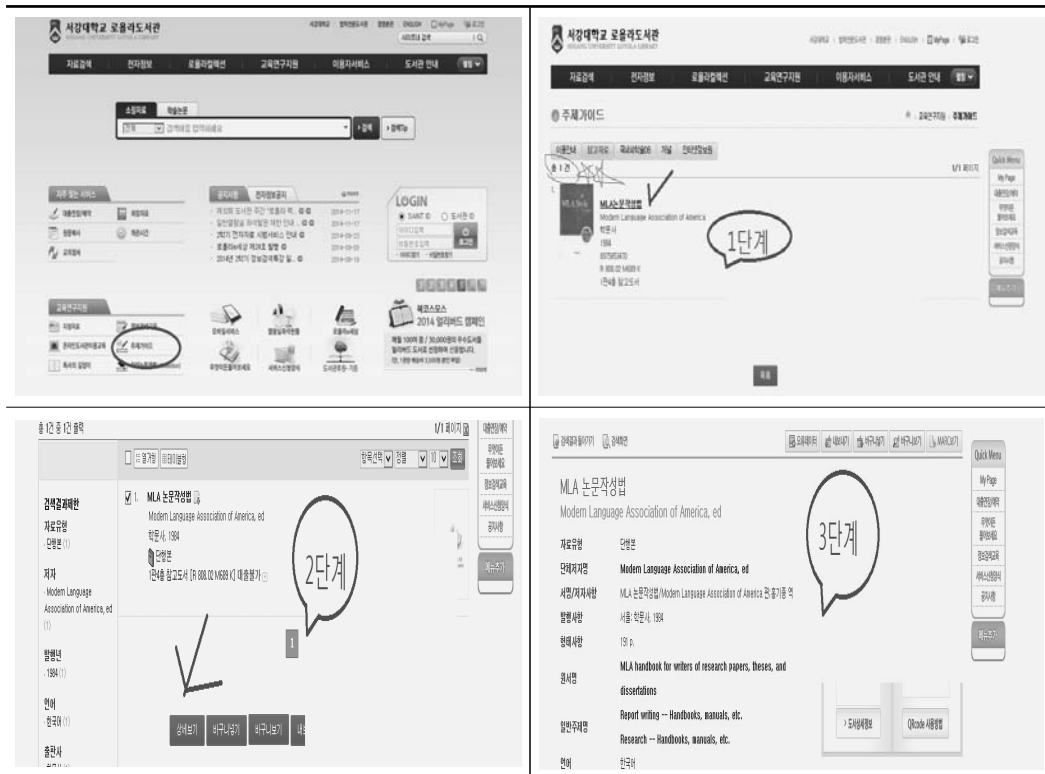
서강대학교 로욜라도서관

자료검색 전자정보 로욜라컬렉션 교육연구지원 이용자서비스 도서관 안내

LOGIN

2014 얼리버드 캠페인

교육연구지원

주제가이드

서강대학교 로욜라도서관

자료검색 전자정보 로욜라컬렉션 교육연구지원 이용자서비스 도서관 안내

주제가이드

MLA논문작성법
Modern Language Association of America
학문사
1984
R 808.02 M689 K
1단계

Quick Menu
My Page

목록

총 1건 중 1건 출력

1/1 페이지

검색결과제한
자료유형
단행본 (1)

저자
Modern Language Association of America, ed (1)

발행년
1984 (1)

언어
한국어 (1)

출판사

1. MLA 논문작성법
Modern Language Association of America, ed
학문사, 1984
단행본
1단계 참고도서 [R 808.02 M689 K] 대출불가

2단계

1

상세보기

MLA 논문작성법
Modern Language Association of America, ed

자료유형 단행본
단체저자명 Modern Language Association of America, ed
서명/저자사항 MLA 논문작성법/Modern Language Association of America 편;홍기룡 역
발행사항 서울: 학문사, 1984
형태사항 191 p.
원서명 MLA handbook for writers of research papers, theses, and dissertations
일반주제명 Report writing -- Handbooks, manuals, etc.
Research -- Handbooks, manuals, etc.
언어 한국어

3단계

Quick Menu
My Page

QRcode 사용방법